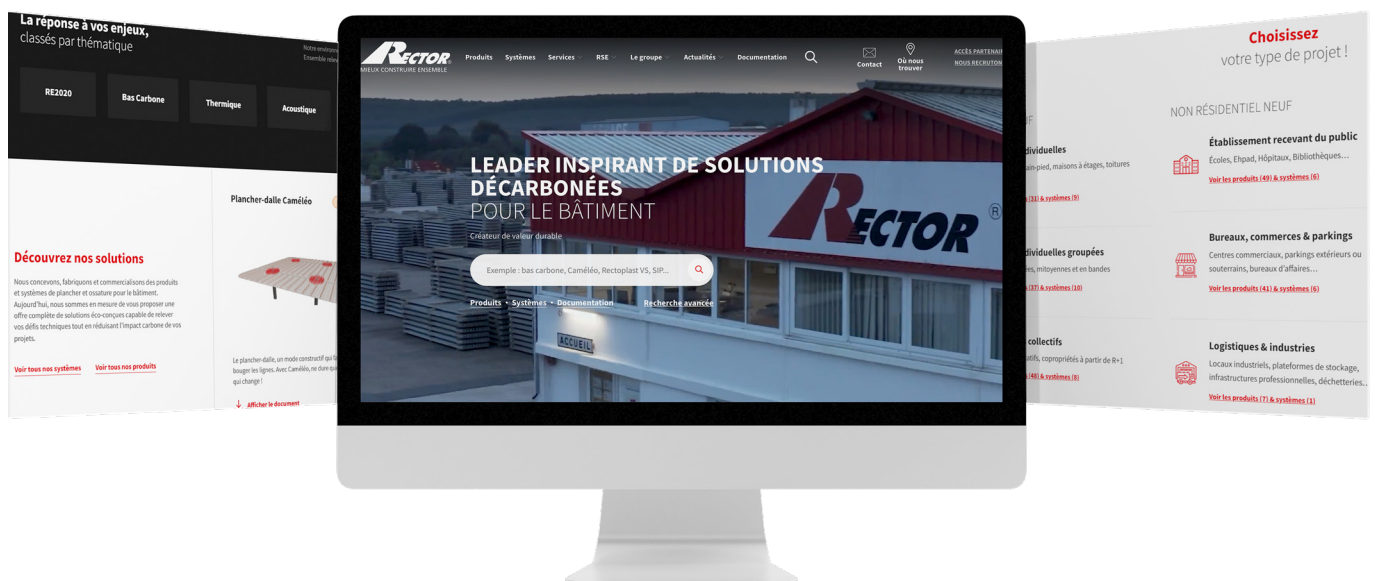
La réponse à vos enjeux,
classés par thématique

Notre environ
Ensemble rele

RE2020

Bas Carbone

Thermique

Acoustique

Découvrez nos solutions

Nous concevons, fabriquons et commercialisons des produits et systèmes de plancher et ossature pour le bâtiment. Aujourd'hui, nous sommes en mesure de vous proposer une offre complète de solutions éco-conçues capable de relever vos défis techniques tout en réduisant l'impact carbone de vos projets.

Voir tous nos systèmes

Voir tous nos produits

Plancher-dalle Caméléo

Le plancher-dalle, un mode constructif qui fa bouger les lignes. Avec Caméléo, ne dure qui change !

Afficher le document

RECTOR
MIEUX CONSTRUIRE ENSEMBLE

Produits

Systèmes

Services

RSE

Le groupe

Actualités

Documentation

Contact

Où nous trouver

ACCÈS PARTENAI

NOUS RECRUTON

LEADER INSPIRANT DE SOLUTIONS DÉCARBONÉES
POUR LE BÂTIMENT

Créateur de valeur durable

Exemple : bas carbone, Caméléo, Rectoplast VS, SIP...

Produits • Systèmes • Documentation

Recherche avancée

RECTOR

ACCUEIL

Choisissez
votre type de projet !

NON RÉSIDENTIEL NEUF

F

dividuelles
ain-pied, maisons à étages, toitures
(31) & systèmes (9)

dividuelles groupées
es, mitoyennes et en bandes
(37) & systèmes (10)

collectifs
atifs, copropriétés à partir de R+1
(48) & systèmes (8)

Établissement recevant du public
Écoles, Ehpad, Hôpitaux, Bibliothèques...
Voir les produits (49) & systèmes (6)

Bureaux, commerces & parkings
Centres commerciaux, parkings extérieurs ou souterrains, bureaux d'affaires...
Voir les produits (41) & systèmes (6)

Logistiques & industries
Locaux industriels, plateformes de stockage, infrastructures professionnelles, déchetteries...
Voir les produits (7) & systèmes (1)